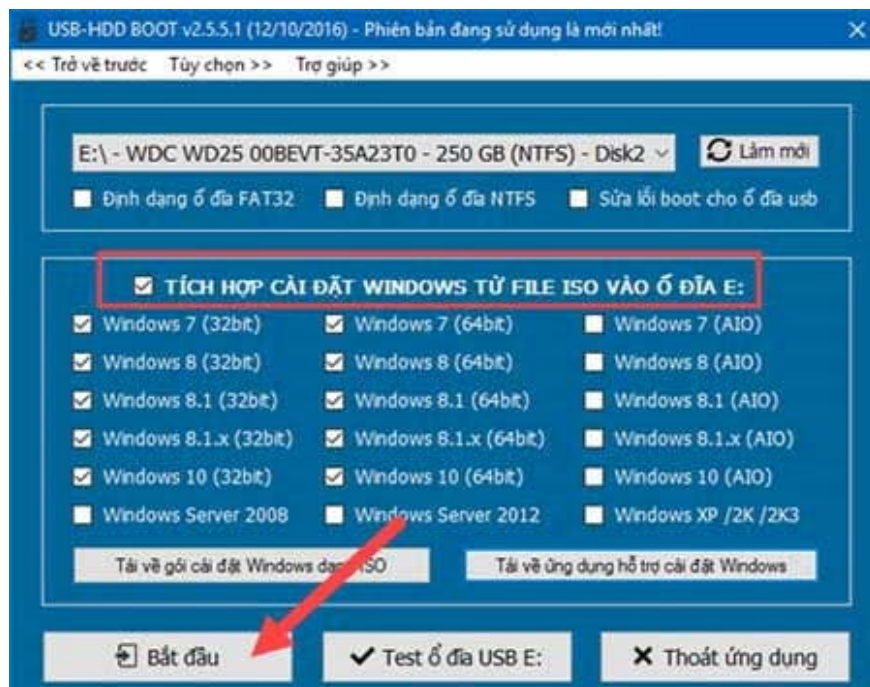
USB-HDD BOOT v2.5.5.1 (12/10/2016) - Phiên bản đang sử dụng là mới nhất!

<< Trở về trước Tùy chọn >> Trợ giúp >>

E:\ - WDC WD25 00BEVT-35A23T0 - 250 GB (NTFS) - Disk2

Làm mới

Định dạng ổ đĩa FAT32

Định dạng ổ đĩa NTFS

Sửa lỗi boot cho ổ đĩa usb

TÍCH HỢP CÀI ĐẶT WINDOWS TỪ FILE ISO VÀO Ổ ĐĨA E:

Windows 7 (32bit)

Windows 7 (64bit)

Windows 7 (AIO)

Windows 8 (32bit)

Windows 8 (64bit)

Windows 8 (AIO)

Windows 8.1 (32bit)

Windows 8.1 (64bit)

Windows 8.1 (AIO)

Windows 8.1.x (32bit)

Windows 8.1.x (64bit)

Windows 8.1.x (AIO)

Windows 10 (32bit)

Windows 10 (64bit)

Windows 10 (AIO)

Windows Server 2008

Windows Server 2012

Windows XP /2K /2K3

Tải về gói cài đặt Windows dạng ISO

Tải về ứng dụng hỗ trợ cài đặt Windows

Bắt đầu

Test ổ đĩa USB E:

Thoát ứng dụng